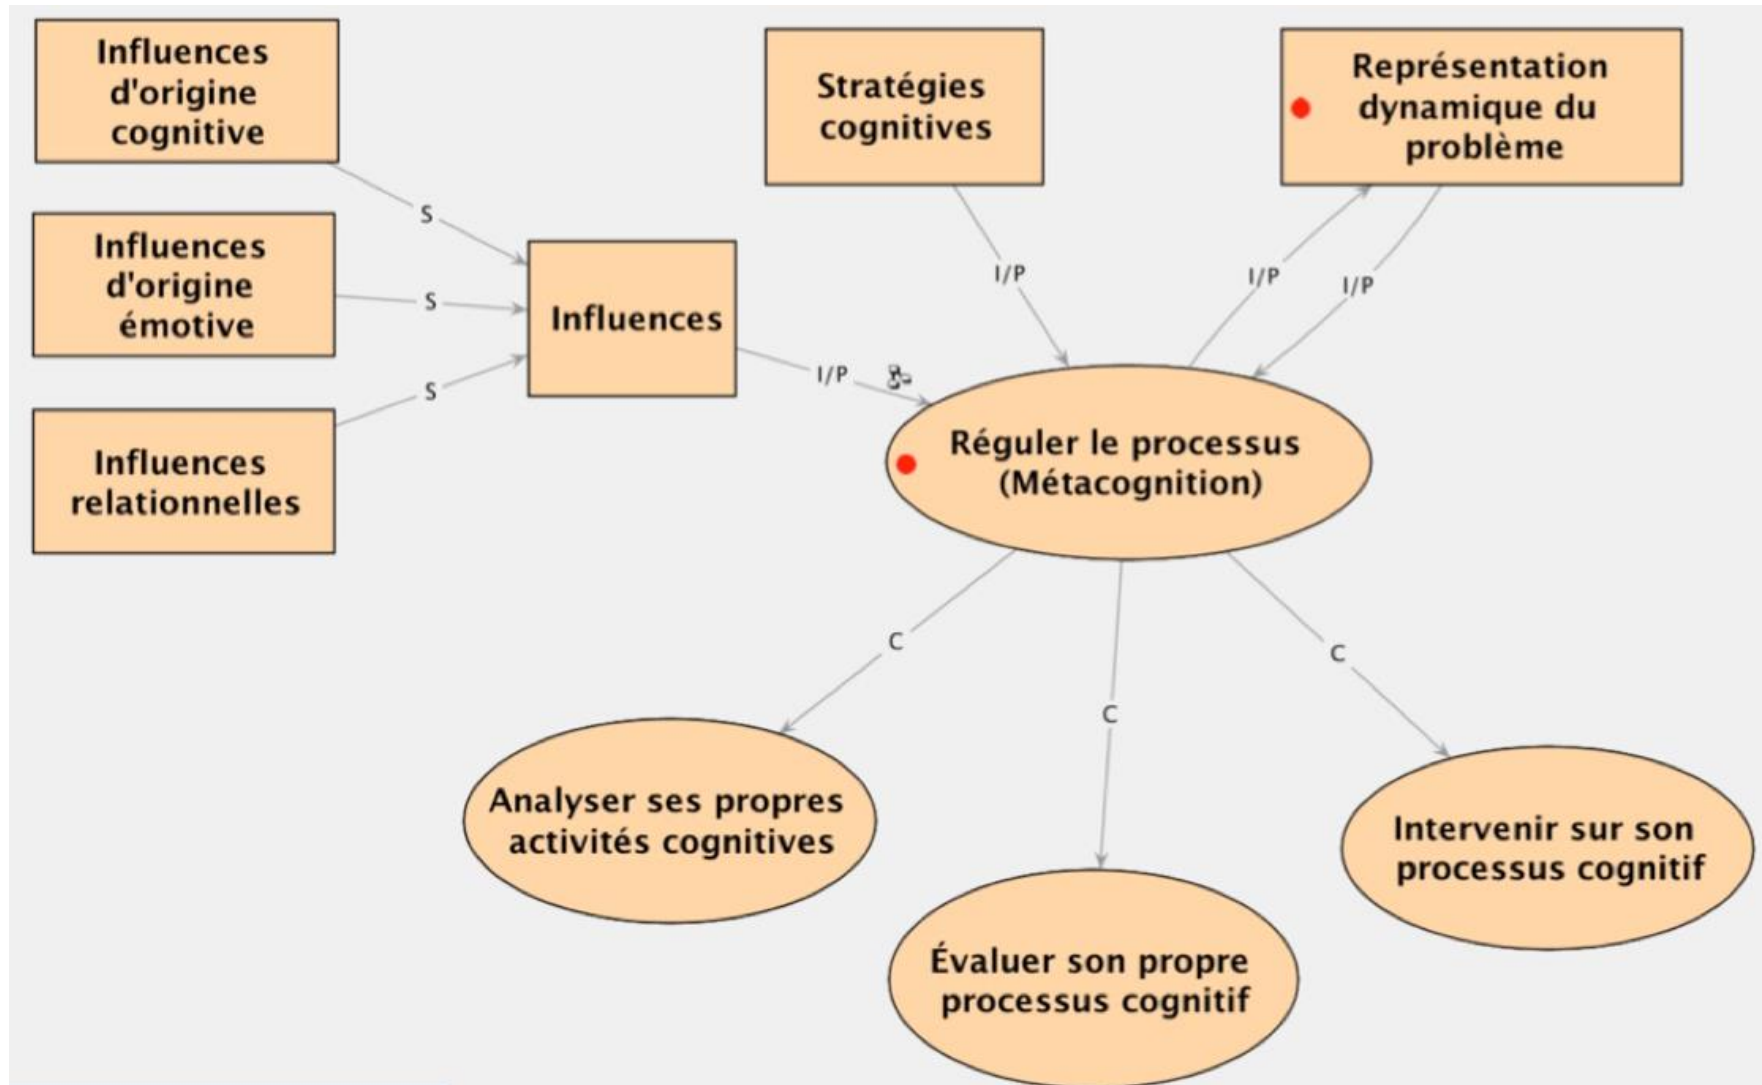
Influences d'origine cognitive

Influences d'origine émotive

Influences relationnelles

S

S

S

Influences

I/P

Stratégies cognitives

I/P

Représentation dynamique du problème

I/P

I/P

Réguler le processus (Métacognition)

C

C

C

Analyser ses propres activités cognitives

Évaluer son propre processus cognitif

Intervenir sur son processus cognitif